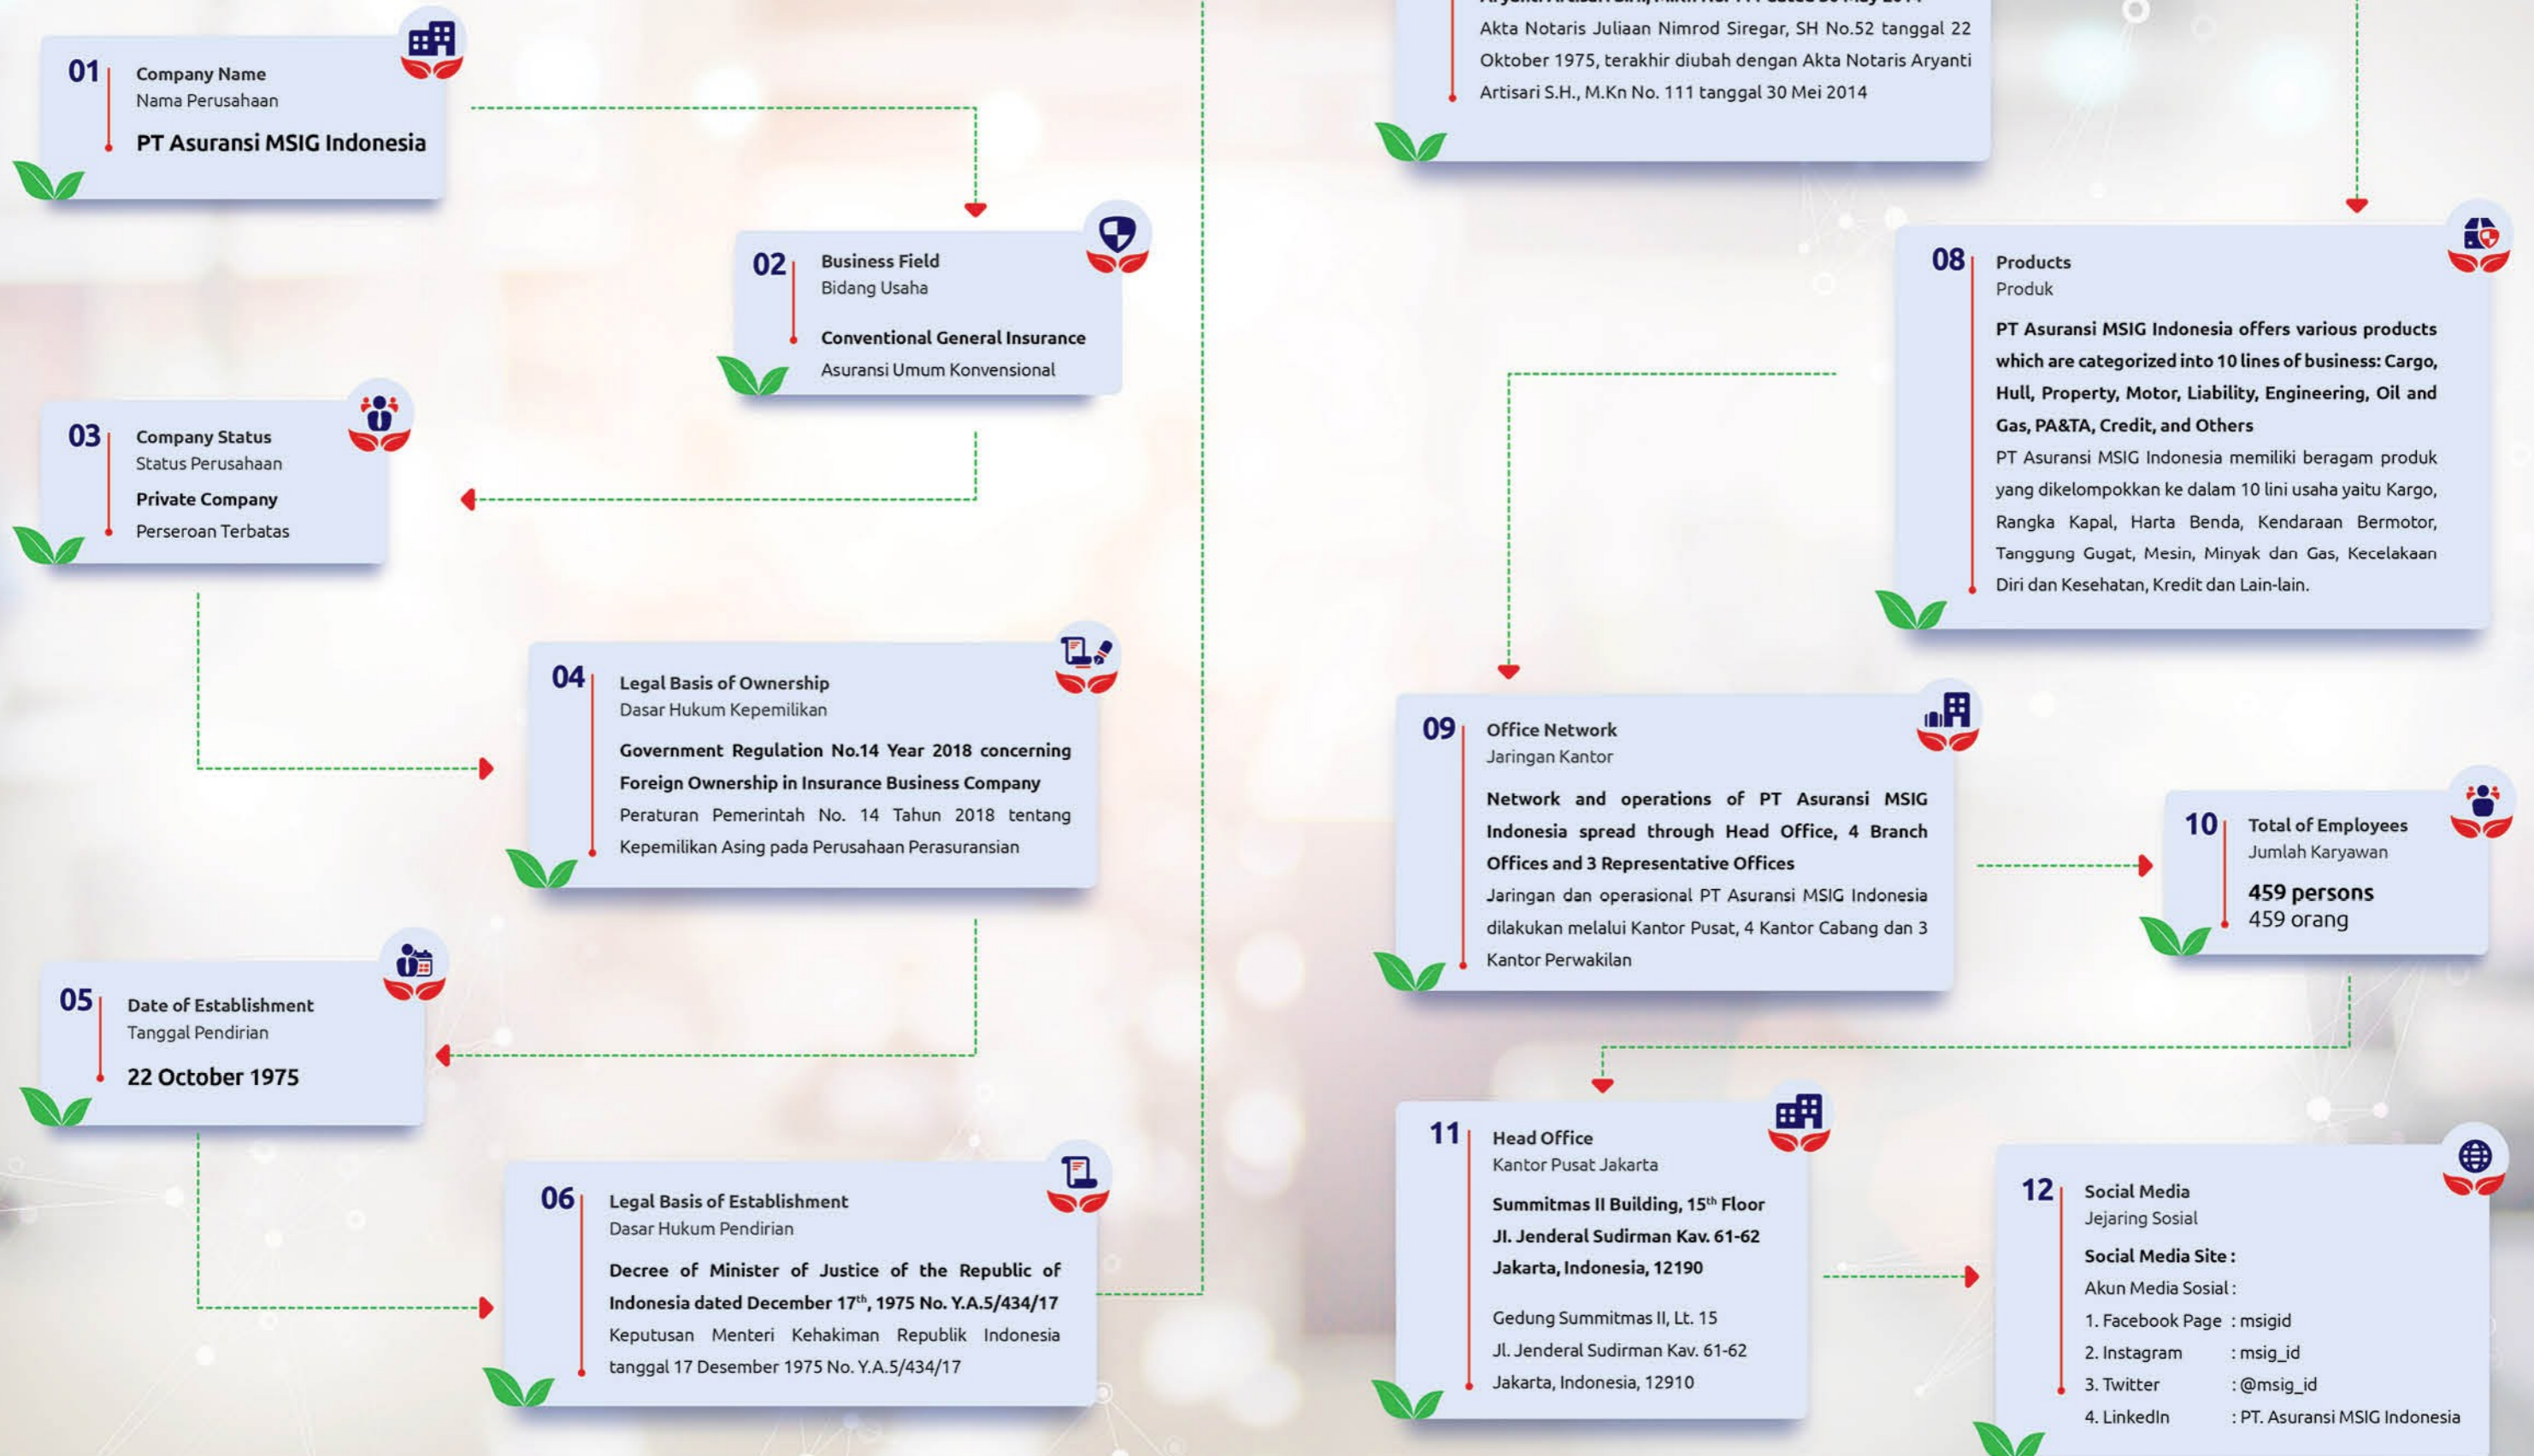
01
Company Name
Nama Perusahaan
PT Asuransi MSIG Indonesia

02
Business Field
Bidang Usaha
Conventional General Insurance
Asuransi Umum Konvensional

03
Company Status
Status Perusahaan
Private Company
Perseroan Terbatas

04
Legal Basis of Ownership
Dasar Hukum Kepemilikan
Government Regulation No.14 Year 2018 concerning Foreign Ownership in Insurance Business Company
Peraturan Pemerintah No. 14 Tahun 2018 tentang Kepemilikan Asing pada Perusahaan Perasuransian

05
Date of Establishment
Tanggal Pendirian
22 October 1975

06
Legal Basis of Establishment
Dasar Hukum Pendirian
Decree of Minister of Justice of the Republic of Indonesia dated December 17$^{th}$, 1975 No. Y.A.5/434/17
Keputusan Menteri Kehakiman Republik Indonesia tanggal 17 Desember 1975 No. Y.A.5/434/17

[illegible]
Akta Notaris Juliaan Nimrod Siregar, SH No.52 tanggal 22 Oktober 1975, terakhir diubah dengan Akta Notaris Aryanti Artisari S.H., M.Kn No. 111 tanggal 30 Mei 2014

08
Products
Produk
PT Asuransi MSIG Indonesia offers various products which are categorized into 10 lines of business: Cargo, Hull, Property, Motor, Liability, Engineering, Oil and Gas, PA&TA, Credit, and Others
PT Asuransi MSIG Indonesia memiliki beragam produk yang dikelompokkan ke dalam 10 lini usaha yaitu Kargo, Rangka Kapal, Harta Benda, Kendaraan Bermotor, Tanggung Gugat, Mesin, Minyak dan Gas, Kecelakaan Diri dan Kesehatan, Kredit dan Lain-lain.

09
Office Network
Jaringan Kantor
Network and operations of PT Asuransi MSIG Indonesia spread through Head Office, 4 Branch Offices and 3 Representative Offices
Jaringan dan operasional PT Asuransi MSIG Indonesia dilakukan melalui Kantor Pusat, 4 Kantor Cabang dan 3 Kantor Perwakilan

10
Total of Employees
Jumlah Karyawan
459 persons
459 orang

11
Head Office
Kantor Pusat Jakarta
Summitmas II Building, 15$^{th}$ Floor
Jl. Jenderal Sudirman Kav. 61-62
Jakarta, Indonesia, 12190

Gedung Summitmas II, Lt. 15
Jl. Jenderal Sudirman Kav. 61-62
Jakarta, Indonesia, 12910

12
Social Media
Jejaring Sosial
Social Media Site :
Akun Media Sosial :
1. Facebook Page : msigid
2. Instagram : msig_id
3. Twitter : @msig_id
4. LinkedIn : PT. Asuransi MSIG Indonesia